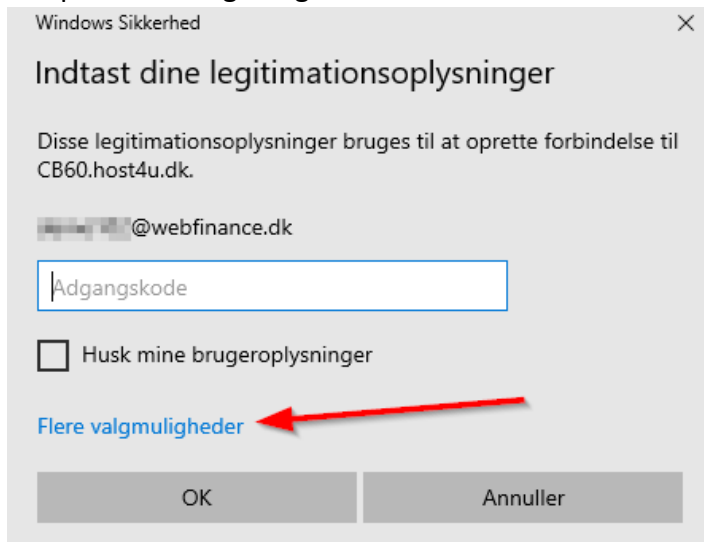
Windows Sikkerhed

×

Indtast dine legitimationsoplysninger

Disse legitimationsoplysninger bruges til at oprette forbindelse til CB60.host4u.dk.

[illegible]@webfinance.dk

Adgangskode

Husk mine brugeroplysninger

Flere valgmuligheder

OK

Annuller